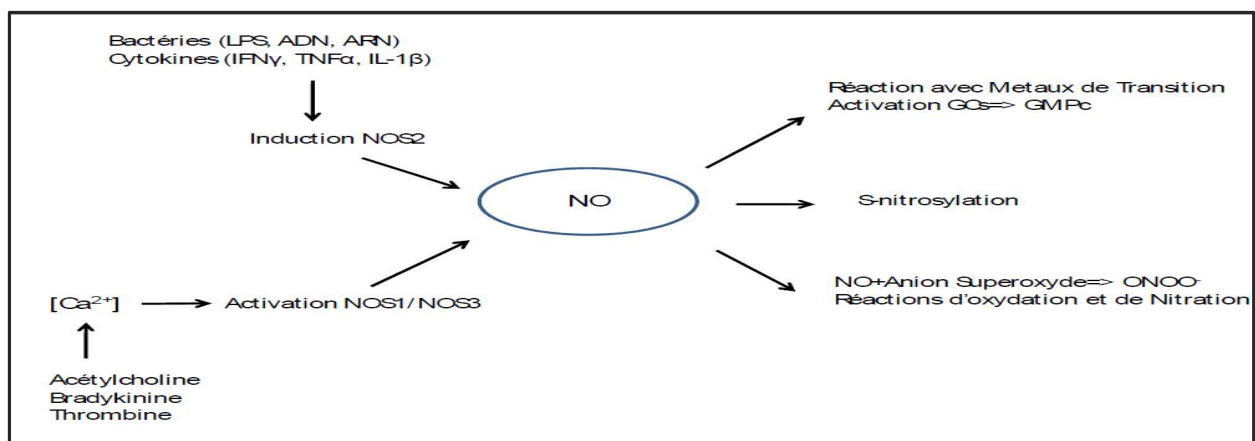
Bactéries (LPS, ADN, ARN)
Cytokines (IFNγ, TNFα, IL-1β)

Induction NOS2

NO

Réaction avec Metaux de Transition
Activation GCs=> GMPc

S-nitrosylation

NO+Anion Superoxyde=> ONOO-
Réactions d'oxydation et de Nitration

$[Ca^{2+}]$

Activation NOS1/NOS3

Acétylcholine
Bradykinine
Thrombine